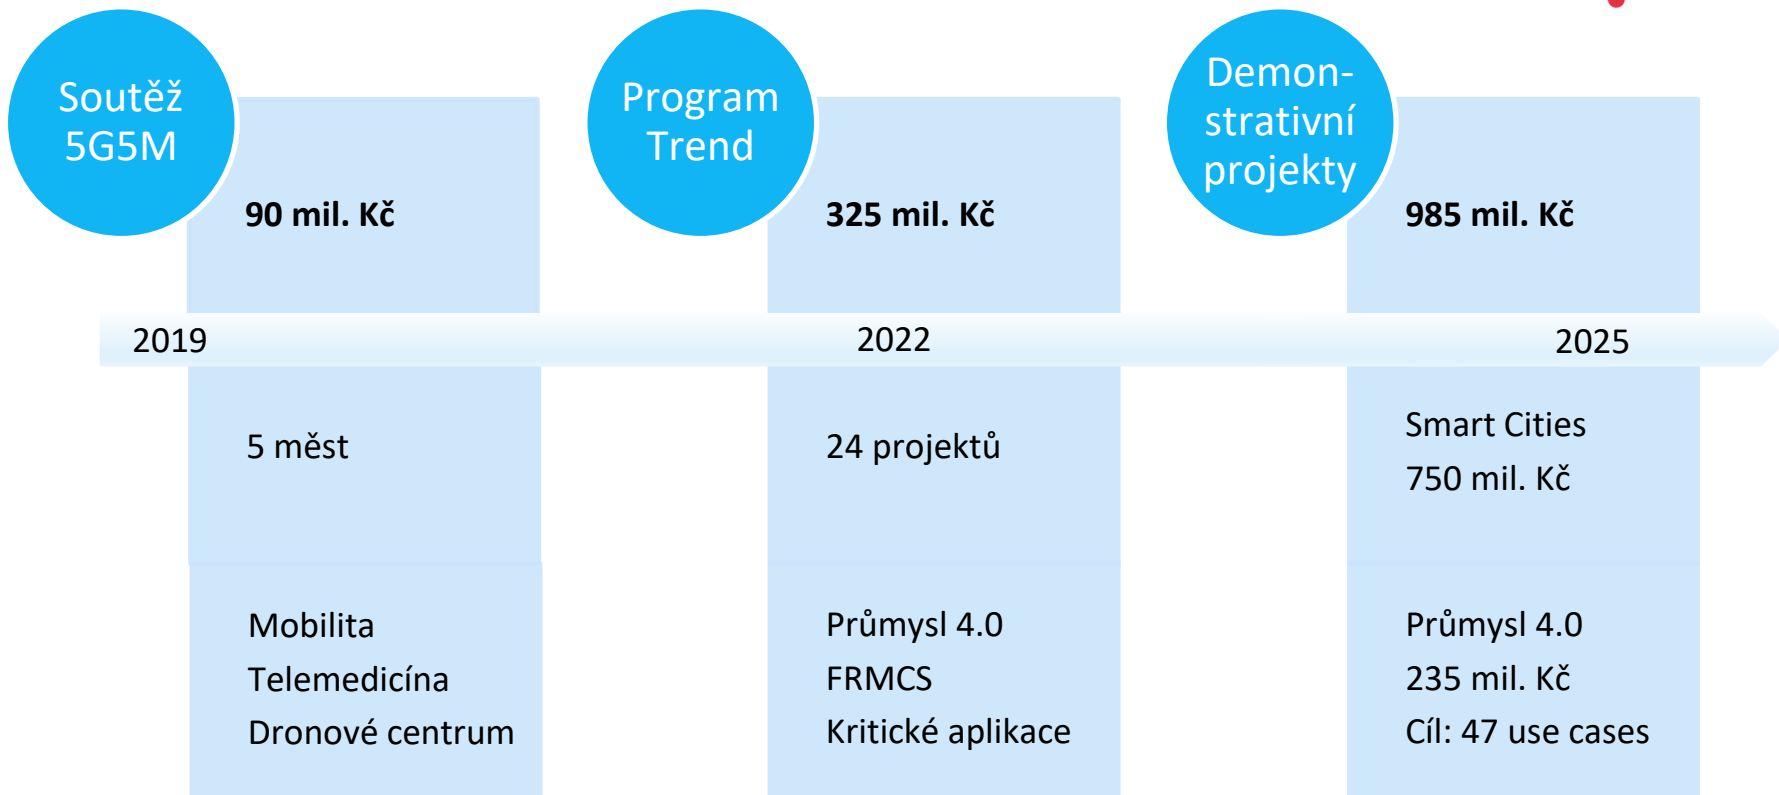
Soutěž 5G5M

90 mil. Kč

Program Trend

325 mil. Kč

Demonstrativní projekty

985 mil. Kč

2019

2022

2025

5 měst

24 projektů

Smart Cities
750 mil. Kč

Mobilita
Telemedicína
Dronové centrum

Průmysl 4.0
FRMCS
Kritické aplikace

Průmysl 4.0
235 mil. Kč
Cíl: 47 use cases